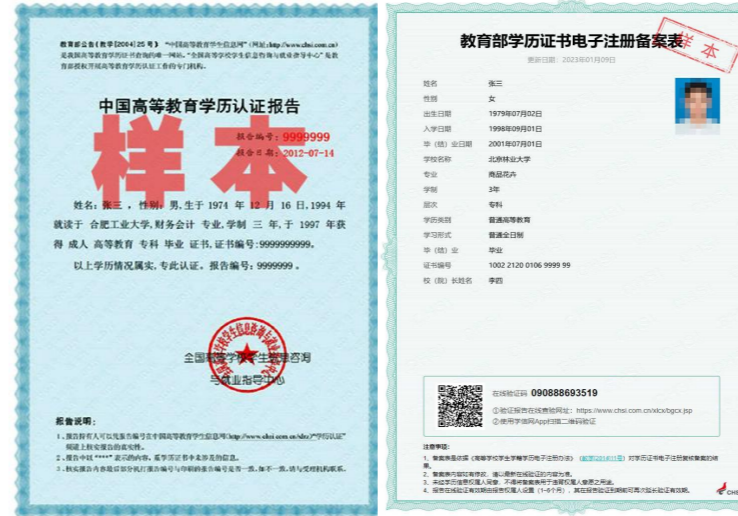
教育部公告(教学[2004]25号)"中国高等教育学生信息网"(网址:http://www.chsi.com.cn)是我国高等教育学历证书查询的唯一网站,"全国高等学校学生信息咨询与就业指导中心"是教育部授权开展高等教育学历认证工作的专门机构。

中国高等教育学历认证报告

样本

报告编号: 9999999
报告日期: 2012-07-14

姓名: 张三 , 性别: 男, 生于 1974 年 12 月 16 日, 1994 年就读于 合肥工业大学, 财务会计 专业, 学制 三 年, 于 1997 年获得 成人 高等教育 专科 毕业 证书, 证书编号: 9999999999。

以上学历情况属实, 专此认证。报告编号: 9999999 。

全国高等学校学生信息咨询与就业指导中心

报告说明:
1. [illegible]
2. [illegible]
3. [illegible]

教育部学历证书电子注册备案表

样本

更新日期: 2023年01月09日

| | |
|---|---|
| 姓名 | 张三 |
| 性别 | 女 |
| 出生日期 | 1979年07月02日 |
| 入学日期 | 1998年09月01日 |
| 毕(结)业日期 | 2001年07月01日 |
| 学校名称 | 北京林业大学 |
| 专业 | 商品花卉 |
| 学制 | 3年 |
| 层次 | 专科 |
| 学历类别 | 普通高等教育 |
| 学习形式 | 普通全日制 |
| 毕(结)业 | 毕业 |
| 证书编号 | 1002 2120 0106 9999 99 |
| 校(院)长姓名 | 李四 |

在线验证码 090888693519
①验证报告在线查验网址: https://www.chsi.com.cn/xlcx/bgcx.jsp
②使用学信网App扫描二维码验证

注意事项:
1. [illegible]
2. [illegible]
3. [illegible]
4. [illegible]

CHSI